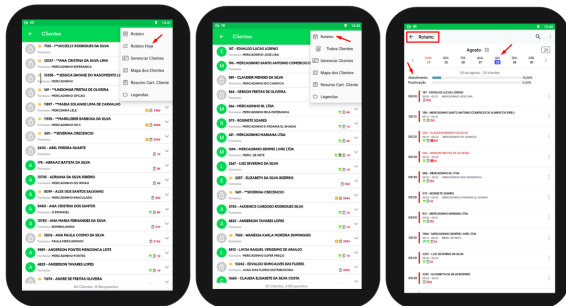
Clientes

Roteiro
Roteiro Hoje
Gerenciar Clientes
Mapa dos Clientes
Resumo Cart. Cliente
Legendas

7505 - **ADICELY RODRIGUES DA SILVA
33537 - **ANA CRISTINA DA SILVA SANTOS
10058 - **JESSICA DAYANE DO NASCIMENTO LI
5B1 - **LINDOMAR PEREIRA DE OLIVEIRA
7897 - **MARIA SOLANGE LIMA DE CARVALHO
7858 - **MARILENE BARBOSA DA SILVA
5B1 - **SEVERINA CRECENCIO
3455 - ABEL PEREIRA DUARTE
578 - ABRAAO BATISTA DA SILVA
10795 - ADRIANA DA SILVA RIBEIRO
5039 - ALEX DOS SANTOS SALVADOR
8485 - ANA CRISTINA DOS SANTOS
23725 - ANA MARIA FERNANDES DA SILVA
3315 - ANA PAULA COSMO DA SILVA
8883 - ANDERSON PONTES HONORATO LEITE
3587 - ANDERSON TAVARES LOPES
11474 - ANDRE DE FREITAS OLIVEIRA

Clientes

Roteiro
Todos Clientes
Gerenciar Clientes
Mapa dos Clientes
Resumo Cart. Cliente
Legendas

107 - EDUALDO LUCAS LOBINO
184 - MERCADINHO SANTO ANTONIO COMERCIO
359 - CLAUDER MENDES DA SILVA
564 - GERSON FREITAS DE OLIVEIRA
544 - MERCADINHO BL LTDA
3715 - ROSINETE SOARES
4837 - MERCADINHO MARIANA LTDA
1064 - MERCADINHO SEMPRE LIVRE LTDA
2347 - LUIZ SEVERINO DA SILVA
3357 - ELIZABETH DA SILVA BEZERRA
5B1 - **SEVERINA CRECENCIO
3750 - AUDENICE CANDIDO RODRIGUES DA SILVA
3587 - ANDERSON TAVARES LOPES
7665 - WANESSA KARLA PEREIRA DOMINGUES
8813 - LAYSA RAQUEL VERISSIMO DE ARAUJO
10353 - EDVALDO GONCALVES DAS FLORES
7445 - CLAUDIA ELIZABETH DA SILVA COSTA

Roteiro

Agosto

Atendimento
Positivação

107 - EDUALDO LUCAS LOBINO
184 - MERCADINHO SANTO ANTONIO COMERCIO DE ALIMENTOS EIRELI
359 - CLAUDER MENDES DA SILVA
564 - GERSON FREITAS DE OLIVEIRA
544 - MERCADINHO BL LTDA
3715 - ROSINETE SOARES
4837 - MERCADINHO MARIANA LTDA
1064 - MERCADINHO SEMPRE LIVRE LTDA
2347 - LUIZ SEVERINO DA SILVA
3357 - ELIZABETH DA SILVA BEZERRA